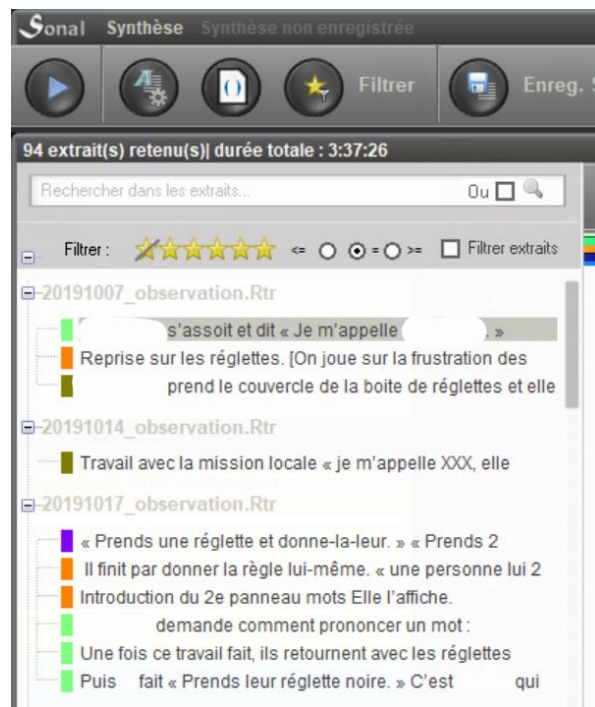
Sonal Synthèse Synthèse non enregistrée

Filtrer

Enreg. S

94 extrait(s) retenu(s)| durée totale : 3:37:26

Rechercher dans les extraits...

Ou

Filtrer :

<= = >=

Filtrer extraits

20191007_observation.Rtr

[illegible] s'assoit et dit « Je m'appelle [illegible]. »

Reprise sur les réglettes. [On joue sur la frustration des

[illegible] prend le couvercle de la boite de réglettes et elle

20191014_observation.Rtr

Travail avec la mission locale « je m'appelle XXX, elle

20191017_observation.Rtr

« Prends une réglette et donne-la-leur. » « Prends 2

Il finit par donner la règle lui-même. « une personne lui 2

Introduction du 2e panneau mots Elle l'affiche.

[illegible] demande comment prononcer un mot :

Une fois ce travail fait, ils retournent avec les réglettes

Puis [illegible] fait « Prends leur réglette noire. » C'est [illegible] qui